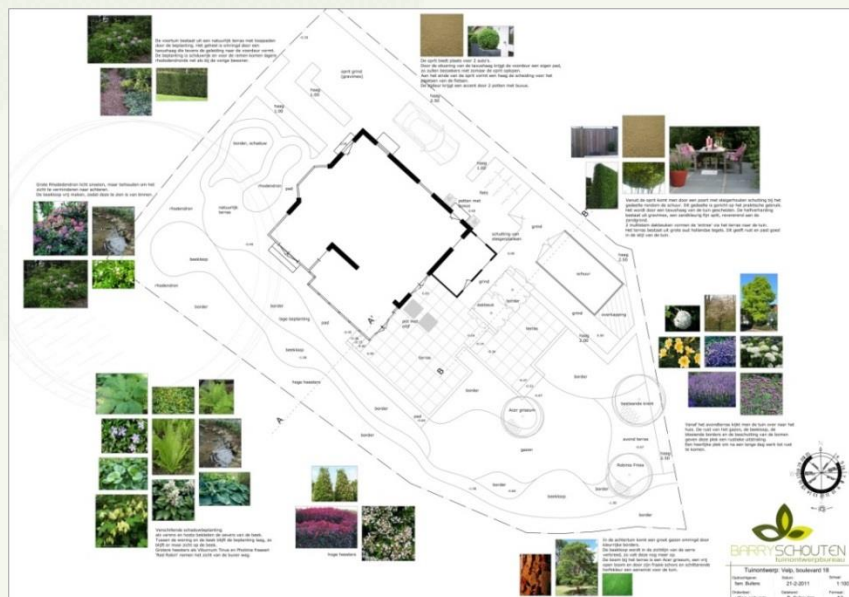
De voortuin bestaat uit een natuurlijk terras met loopzaden door de beplanting. Het geheel is omringd door een beukenhaag die bij de ingang van de voortuin komt. De beplanting is afwisselend en de randen komen tegen Rhododendrons.

De oprit biedt plaats voor 2 auto's. Door de structuur van de beukenhaag krijgt de voortuin een eigen plek, en zullen de bezoekers niet direct de oprit opkijken. Aan het einde van de oprit komt een haag als scheiding naar het terras. Het geheel krijgt een accent door 2 potten met buxus.

oprit grind (grasstenen)

haag 1.00

haag 1.80

border, schaduw

Grote Rhododendron licht snoeien, maar behouden om het zicht te verminderen naar achteren. De beekloop vrij maken, zodat deze te zien is om te kunnen.

Rhododendron

natuurlijk terras

pad

beekloop

border

lage beplanting

pad

beekloop

hoge heesters

border

Vanuit de oprit komt men door een poort met steigerhouten schutting bij het gedeelte rondom de schuur. Dit gedeelte is grind en heeft praktische gebruik. Het wordt door een beukenhaag van de tuin gescheiden. De halfverharding bestaat uit grasmixe, een zandkleurig grind, vervangend aan de tuinkant. 2 meerstam dakbomen vormen de 'entree' via het terras naar de tuin. Het terras bestaat uit grote oud-hollandse tegels. Dit geeft rust en past goed in de stijl van de tuin.

schutting van steigerhouten

grind

schuur

haag

overkapping

terras

A

B

Acer griseum

beplante kuip

avond terras

Robinia Frisia

gazon

border

Vanaf het avondterras kijkt men de tuin over naar het huis. De rust van het gazon, de beekloop, de bloeiende borders en de beplanting van de bomen geven deze plek een rustieke uitstraling. Een heerlijke plek om na een lange dag werk tot rust te komen.

Verschillende schaduwbeplanting als varens en hosta bedekken de oevers van de beek. Tussen de woning en de beek blijft de beplanting laag, zodat er meer zicht op de beek. Grotere heesters als Viburnum Tinus en Photinia Fraseri 'Red Robin' nemen het zicht van de buren weg.

hoge heesters

In de achtertuin komt een groot gazon omringd door bloeiende borders. De beekloop wordt in de zichtlijn van de serre verbreed, zo valt deze nog meer op. De boom bij het terras is een Acer griseum, een vrij open boom en door zijn frisse schors zo schitterende hoofdzaak een sieraad voor de tuin.

BARRYSCHOUTEN tuinontwerpbureau

Tuinontwerp: Velp, boulevard 18

21-2-2011

1:100

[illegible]